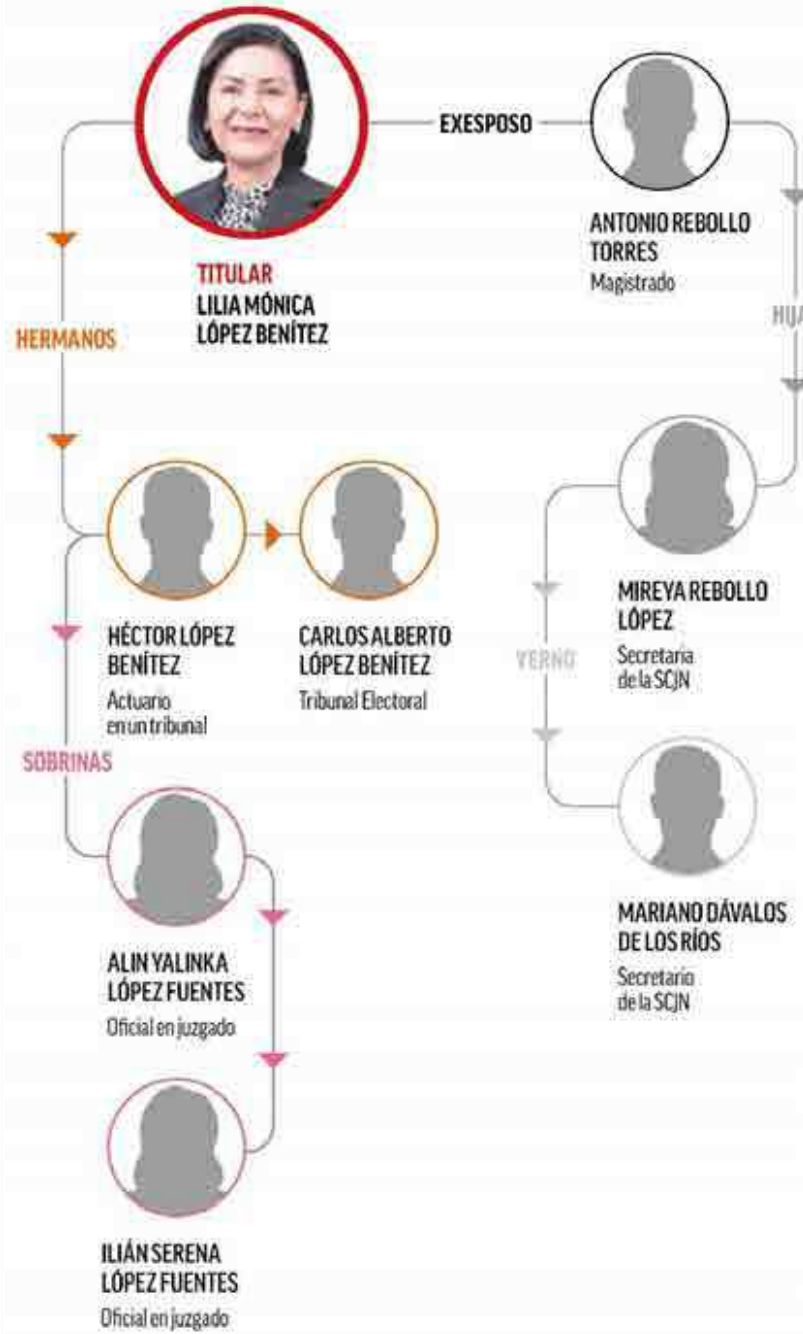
EXESPOSO

TITULAR
LILIA MÓNICA LÓPEZ BENÍTEZ

ANTONIO REBOLLO TORRES
Magistrado

HIJA

HERMANOS

HÉCTOR LÓPEZ BENÍTEZ
Actuario en un tribunal

CARLOS ALBERTO LÓPEZ BENÍTEZ
Tribunal Electoral

MIREYA REBOLLO LÓPEZ
Secretaria de la SCJN

VERNO

SOBRINAS

MARIANO DÁVALOS DE LOS RÍOS
Secretario de la SCJN

ALIN YALINKA LÓPEZ FUENTES
Oficial en juzgado

ILIÁN SERENA LÓPEZ FUENTES
Oficial en juzgado